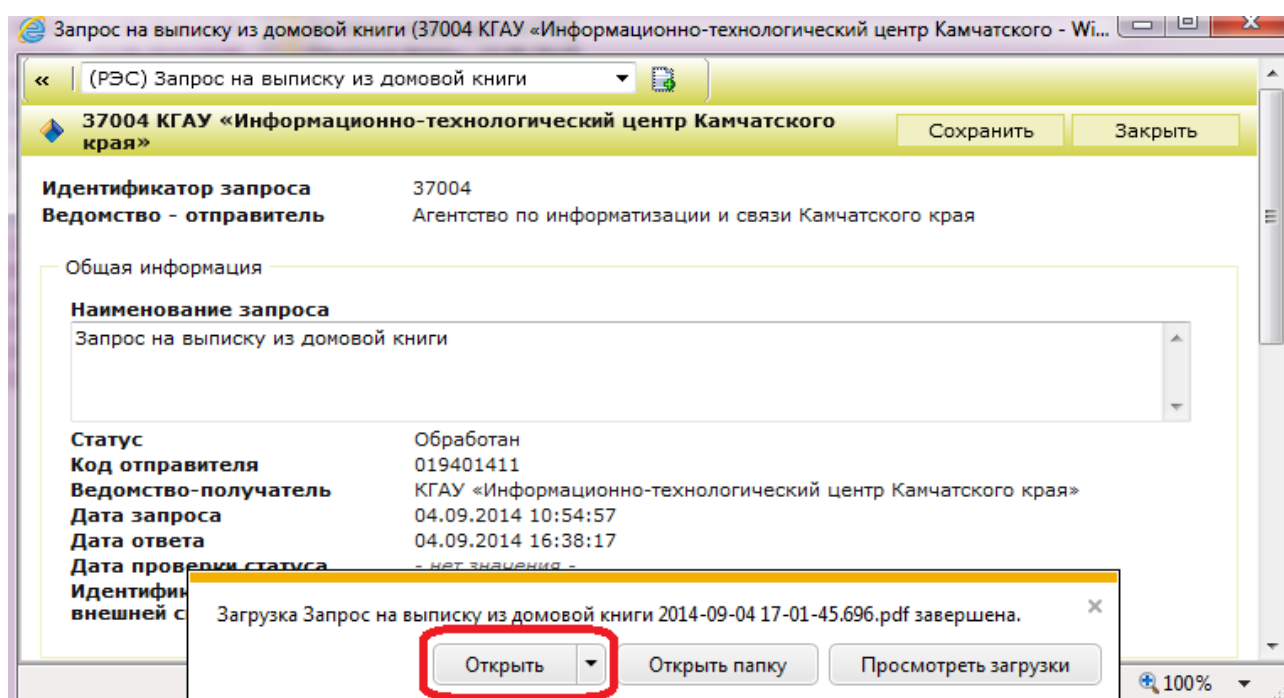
Запрос на выписку из домовой книги (37004 КГАУ «Информационно-технологический центр Камчатского - Wi...

« (РЭС) Запрос на выписку из домовой книги

37004 КГАУ «Информационно-технологический центр Камчатского края»

Сохранить Закрыть

Идентификатор запроса 37004
Ведомство - отправитель Агентство по информатизации и связи Камчатского края

Общая информация

Наименование запроса
Запрос на выписку из домовой книги

Статус Обработан
Код отправителя 019401411
Ведомство-получатель КГАУ «Информационно-технологический центр Камчатского края»
Дата запроса 04.09.2014 10:54:57
Дата ответа 04.09.2014 16:38:17
Дата проверки статуса - нет значения -
Идентифи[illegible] внешней с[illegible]

Загрузка Запрос на выписку из домовой книги 2014-09-04 17-01-45.696.pdf завершена.

Открыть Открыть папку Просмотреть загрузки

100%